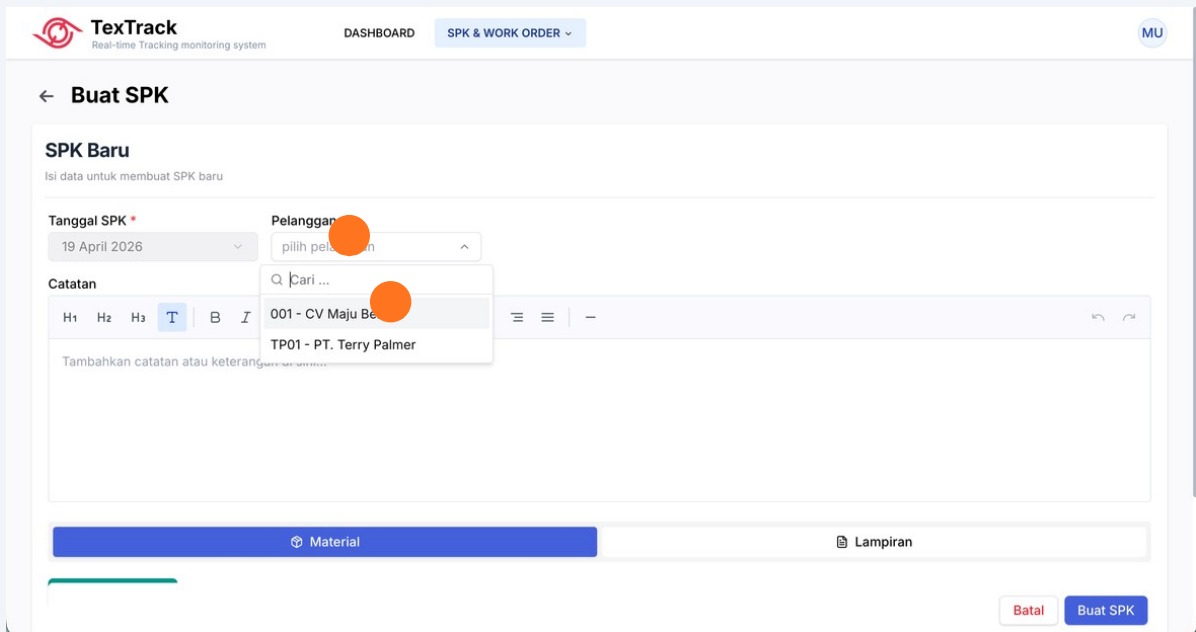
TexTrack
Real-time Tracking monitoring system

DASHBOARD
SPK & WORK ORDER

MU

Buat SPK

SPK Baru
Isi data untuk membuat SPK baru

Tanggal SPK *
19 April 2026

Pelanggan
pilih pel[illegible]n

Cari ...
001 - CV Maju Be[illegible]
TP01 - PT. Terry Palmer

Catatan
H1 H2 H3 T B I

Tambahkan catatan atau keterangan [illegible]

Material
Lampiran

Batal
Buat SPK